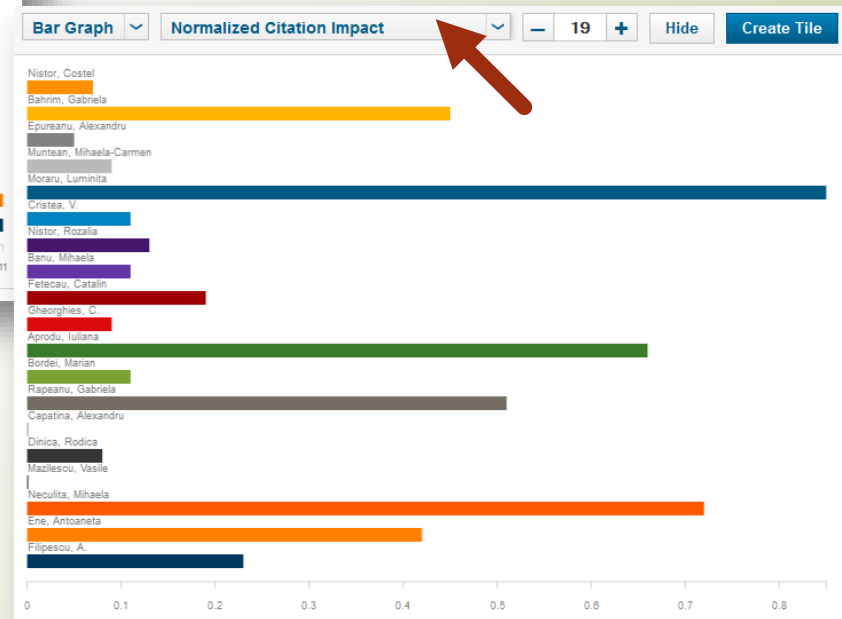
Bar Graph
Normalized Citation Impact
19
Hide
Create Tile

Nistor, Costel
Bahrim, Gabriela
Epureanu, Alexandru
Muntean, Mihaela-Carmen
Moraru, Luminita
Cristea, V.
Nistor, Rozalia
Banu, Mihaela
Fetecau, Catalin
Gheorghies, C.
Aprodu, Iuliana
Bordei, Marian
Rapeanu, Gabriela
Capatina, Alexandru
Dinica, Rodica
Mazilescu, Vasile
Neculita, Mihaela
Ene, Antoaneta
Filipescu, A.

0 0.1 0.2 0.3 0.4 0.5 0.6 0.7 0.8